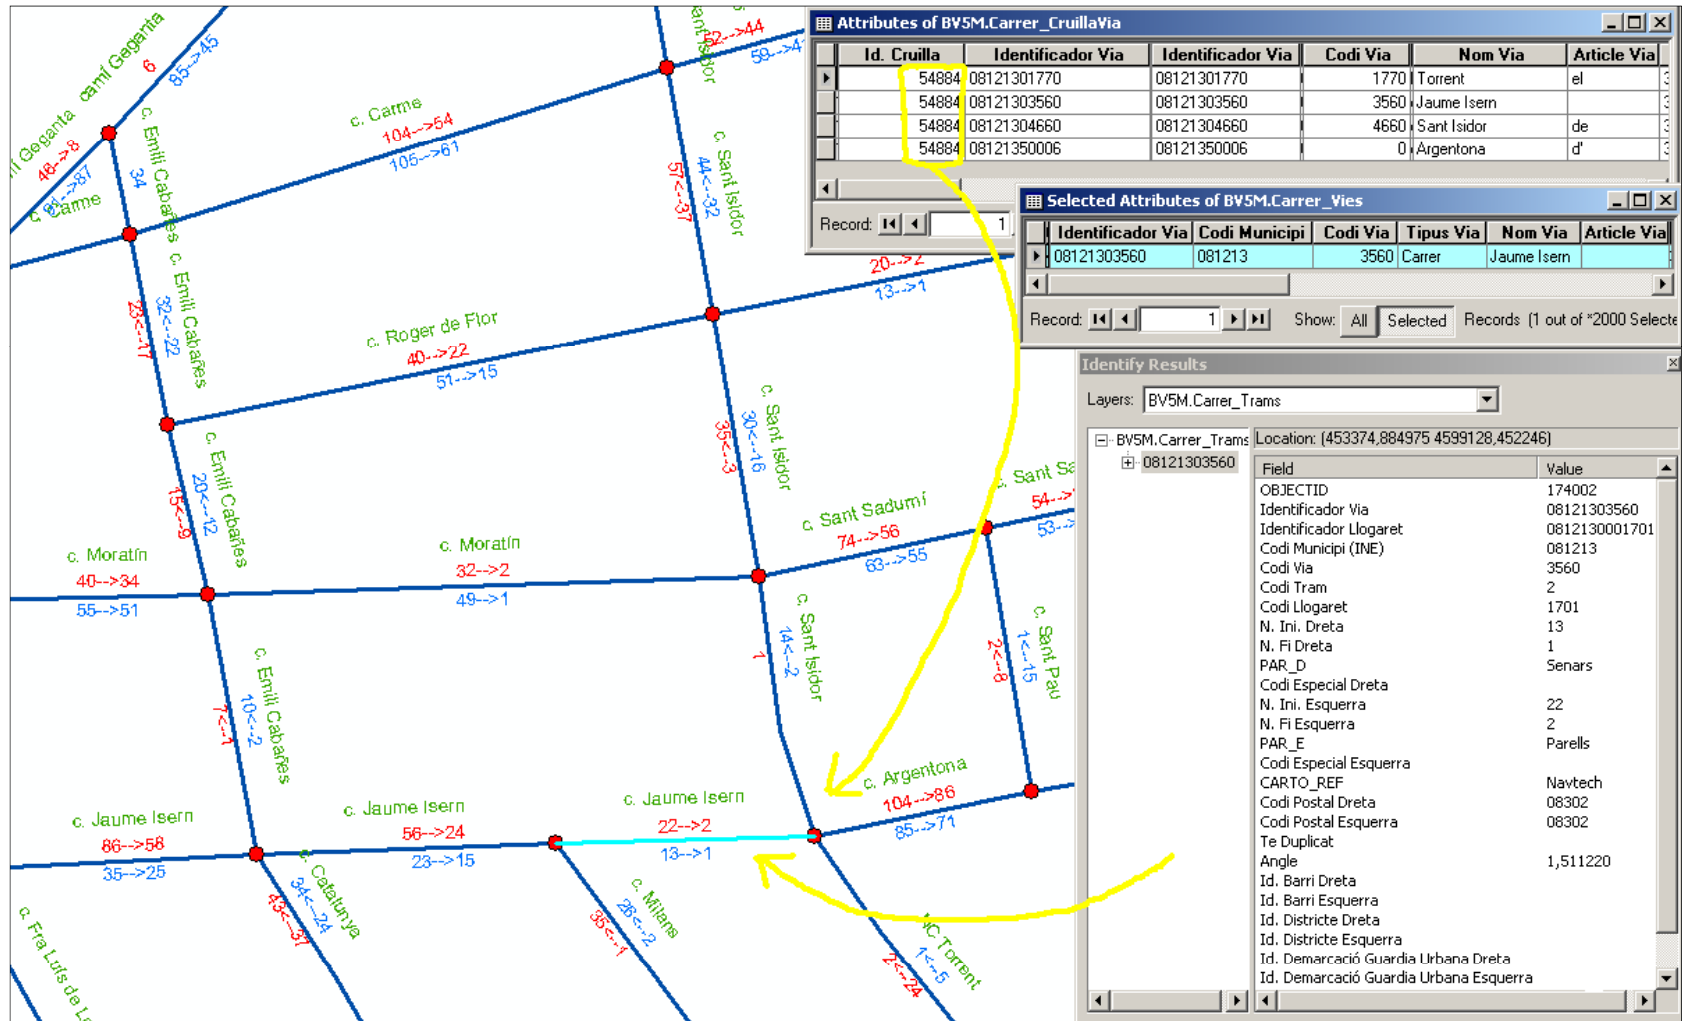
Attributes of BV5M.Carrer_CruillaVia

| Id. Cruilla | Identificador Via | Identificador Via | Codi Via | Nom Via | Article Via |
|---|---|---|---|---|---|
| 54884 | 08121301770 | 08121301770 | 1770 | Torrent | el |
| 54884 | 08121303560 | 08121303560 | 3560 | Jaume Isern | |
| 54884 | 08121304660 | 08121304660 | 4660 | Sant Isidor | de |
| 54884 | 08121350006 | 08121350006 | 0 | Argentona | d' |

Record: 1

Selected Attributes of BV5M.Carrer_Vies

| Identificador Via | Codi Municipi | Codi Via | Tipus Via | Nom Via | Article Via |
|---|---|---|---|---|---|
| 08121303560 | 081213 | 3560 | Carrer | Jaume Isern | |

Record: 1 Show: All Selected Records (1 out of *2000 Selecte

Identify Results

Layers: BV5M.Carrer_Trams

BV5M.Carrer_Trams
08121303560

Location: (453374,884975 4599128,452246)

| Field | Value |
|---|---|
| OBJECTID | 174002 |
| Identificador Via | 08121303560 |
| Identificador Llogaret | 0812130001701 |
| Codi Municipi (INE) | 081213 |
| Codi Via | 3560 |
| Codi Tram | 2 |
| Codi Llogaret | 1701 |
| N. Ini. Dreta | 13 |
| N. Fi Dreta | 1 |
| PAR_D | Senars |
| Codi Especial Dreta | |
| N. Ini. Esquerra | 22 |
| N. Fi Esquerra | 2 |
| PAR_E | Parells |
| Codi Especial Esquerra | |
| CARTO_REF | Navtech |
| Codi Postal Dreta | 08302 |
| Codi Postal Esquerra | 08302 |
| Te Duplicat | |
| Angle | 1,511220 |
| Id. Barri Dreta | |
| Id. Barri Esquerra | |
| Id. Districte Dreta | |
| Id. Districte Esquerra | |
| Id. Demarcació Guardia Urbana Dreta | |
| Id. Demarcació Guardia Urbana Esquerra | |

camí Gegant 6 85-->45 camí Geganta 48-->8 81-->87 c. Carme c. Emili Cabañes 34 c. Carme 104-->54 105-->61 ant Isidor 62-->44 59-->47 c. Sant Isidor 57<--37 44<--32 20-->2 13-->1 c. Emili Cabañes 23<--17 32<--22 c. Roger de Flor 40-->22 51-->15 c. Sant Isidor 35<--3 30<--16 c. Emili Cabañes 15<--9 20<--12 c. Sant Sadurní 74-->56 63-->55 c. Sant Sa 54--> 53--> c. Moratín 40-->34 55-->51 c. Moratín 32-->2 49-->1 c. Sant Isidor 1 14<--2 2<--8 1<--15 c. Sant Pau c. Emili Cabañes 7<--1 10<--2 c. Argentona 104-->86 85-->71 c. Jaume Isern 86-->58 35-->25 c. Jaume Isern 56-->24 23-->15 c. Jaume Isern 22-->2 13-->1 c. Catalunya 43<--37 34<--24 c. Milans 35<--1 26<--2 c. Torrent 2<--24 1<--5 c. Fra Luis de L